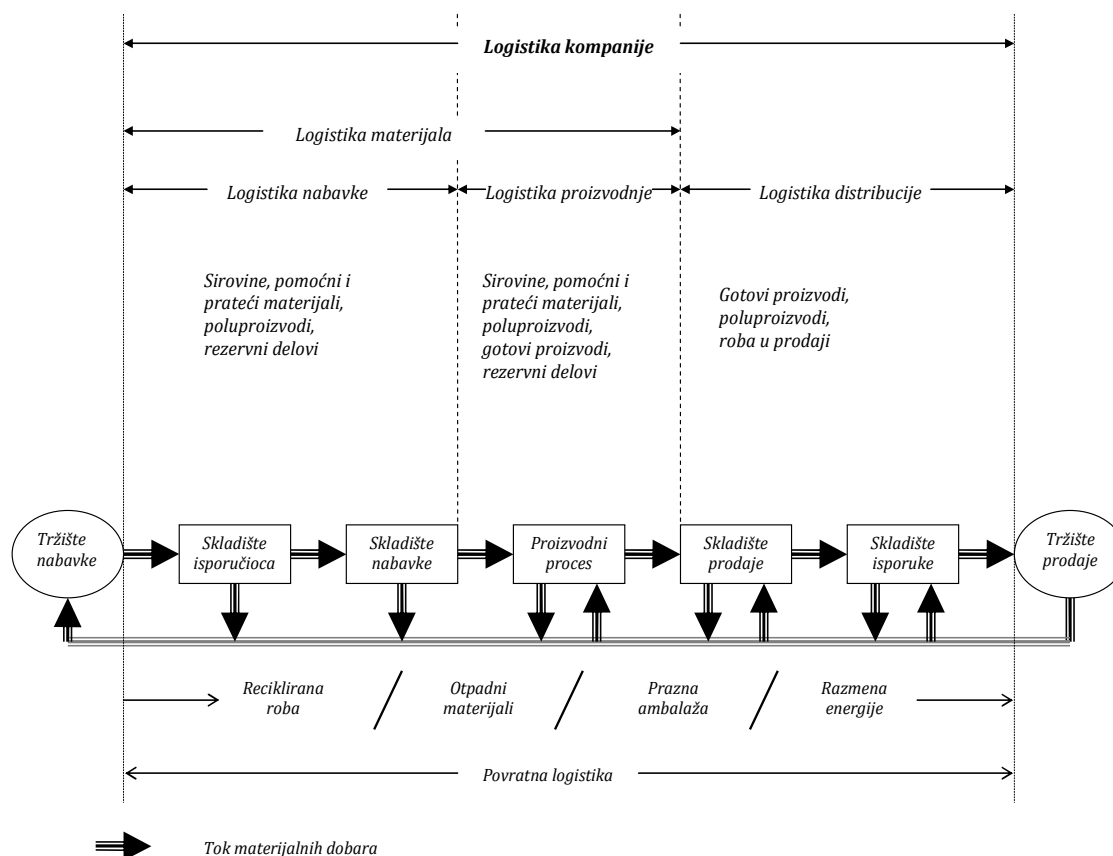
Logistika kompanije

Logistika materijala

Logistika nabavke

Logistika proizvodnje

Logistika distribucije

Sirovine, pomoćni i prateći materijali, poluproizvodi, rezervni delovi

Sirovine, pomoćni i prateći materijali, poluproizvodi, gotovi proizvodi, rezervni delovi

Gotovi proizvodi, poluproizvodi, roba u prodaji

Tržište nabavke

Skladište isporučioca

Skladište nabavke

Proizvodni proces

Skladište prodaje

Skladište isporuke

Tržište prodaje

Reciklirana roba

Otpadni materijali

Prazna ambalaža

Razmena energije

Povratna logistika

Tok materijalnih dobara